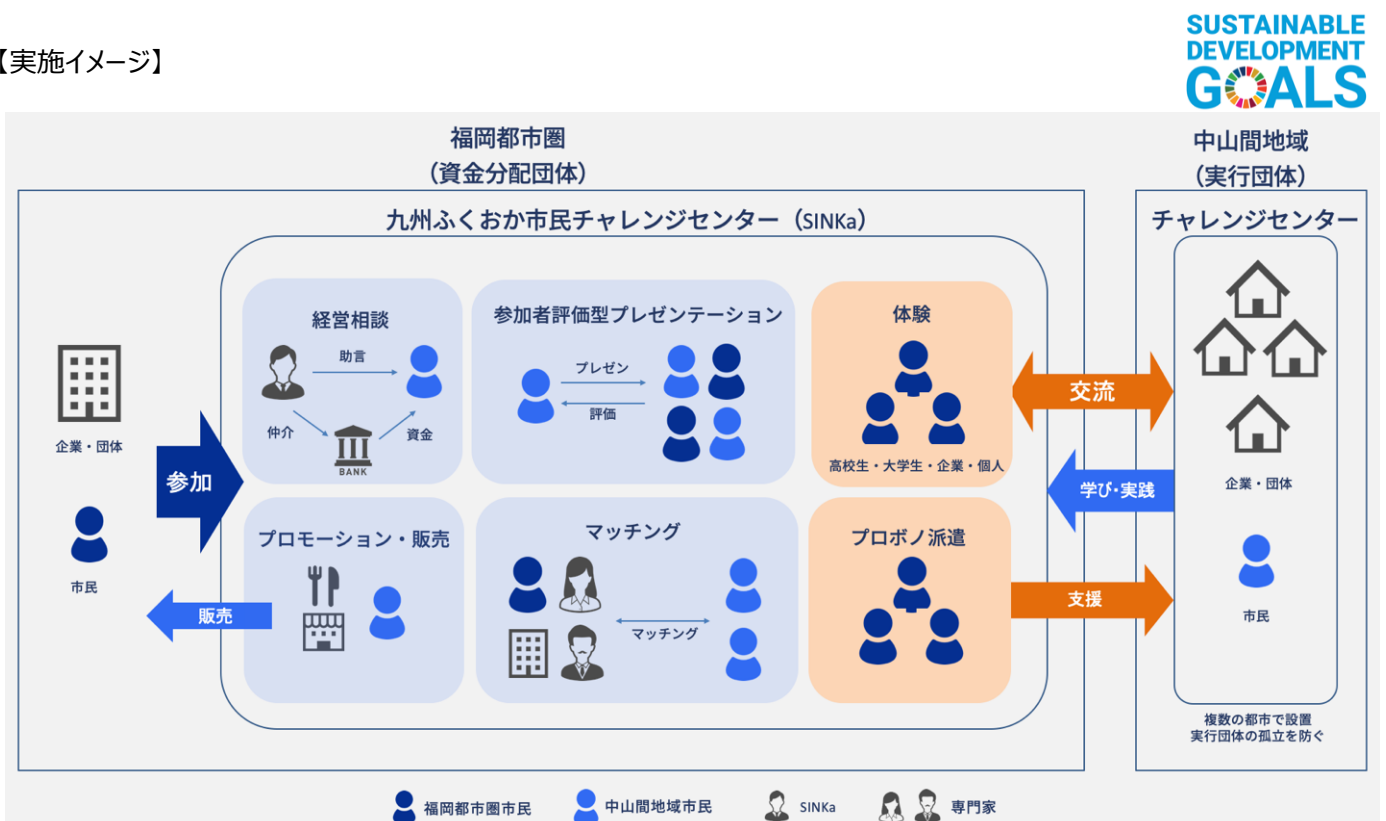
【実施イメージ】

SUSTAINABLE DEVELOPMENT GOALS

福岡都市圏
（資金分配団体）

中山間地域
（実行団体）

九州ふくおか市民チャレンジセンター（SINKa）

チャレンジセンター

企業・団体

参加

市民

販売

経営相談

助言

仲介

BANK

資金

参加者評価型プレゼンテーション

プレゼン

評価

体験

高校生・大学生・企業・個人

交流

学び･実践

支援

プロモーション・販売

マッチング

マッチング

プロボノ派遣

企業・団体

市民

複数の都市で設置
実行団体の孤立を防ぐ

福岡都市圏市民　中山間地域市民　SINKa　専門家